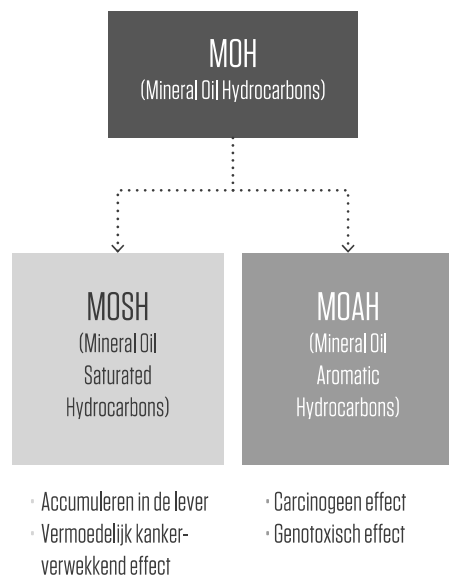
MOH
(Mineral Oil Hydrocarbons)

MOSH
(Mineral Oil Saturated Hydrocarbons)

MOAH
(Mineral Oil Aromatic Hydrocarbons)

• Accumuleren in de lever
• Vermoedelijk kankerverwekkend effect

• Carcinogeen effect
• Genotoxisch effect